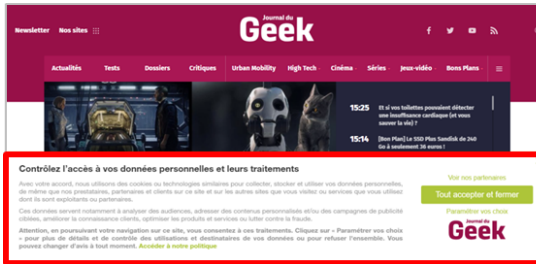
Newsletter Nos sites

Journal du Geek

Actualités Tests Dossiers Critiques Urban Mobility High Tech Cinéma Séries Jeux-vidéo Bons Plans

15:25 Et si vos toilettes pouvaient détecter une insuffisance cardiaque (et vous sauver la vie) ?

15:14 [Bon Plan] Le SSD Plus Sandisk de 240 Go à seulement 36 euros !

Contrôlez l'accès à vos données personnelles et leurs traitements

Avec votre accord, nous utilisons des cookies ou technologies similaires pour collecter, stocker et utiliser vos données personnelles, de même que nos prestataires, partenaires et clients sur ce site et sur les autres sites que vous visitez ou les services que vous utilisez dont ils sont exploitants ou partenaires.

Ces données servent notamment à analyser des audiences, adresser des contenus personnalisés et/ou des campagnes de publicité ciblées, améliorer la connaissance clients, optimiser les produits et services ou lutter contre la fraude.

Attention, en poursuivant votre navigation sur ce site, vous consentez à ces traitements. Cliquez sur « Paramétrer vos choix » pour plus de détails et de contrôle des utilisations et destinataires de vos données ou pour refuser l'ensemble. Vous pouvez changer d'avis à tout moment. Accéder à notre politique

Voir nos partenaires

Tout accepter et fermer

Paramétrer vos choix

Journal du Geek